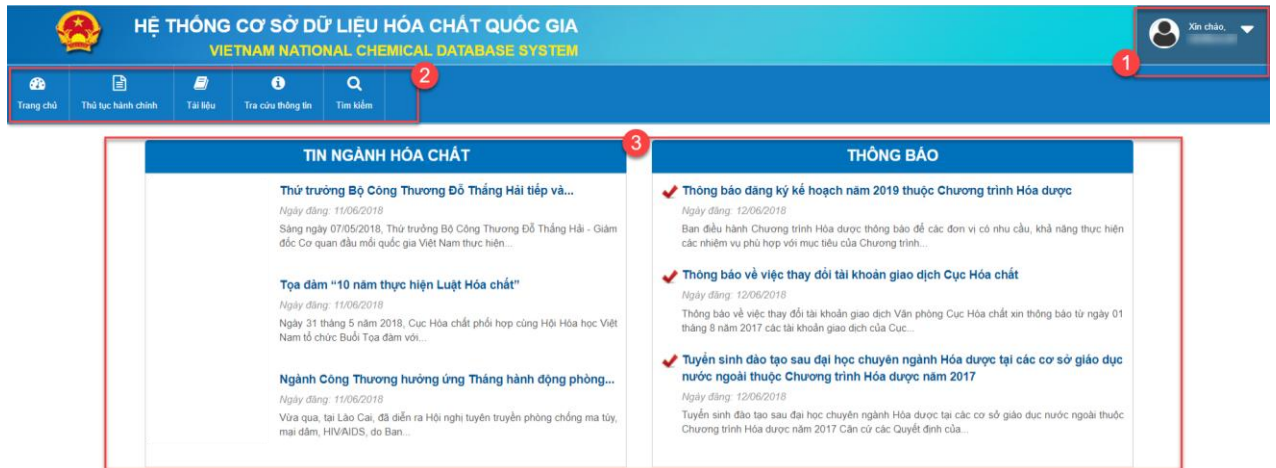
HỆ THỐNG CƠ SỞ DỮ LIỆU HÓA CHẤT QUỐC GIA
VIETNAM NATIONAL CHEMICAL DATABASE SYSTEM

Xin chào, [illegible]

1

Trang chủ | Thủ tục hành chính | Tài liệu | Tra cứu thông tin | Tìm kiếm

2

3

TIN NGÀNH HÓA CHẤT

Thứ trưởng Bộ Công Thương Đỗ Thắng Hải tiếp và...
Ngày đăng: 11/06/2018
Sáng ngày 07/05/2018, Thứ trưởng Bộ Công Thương Đỗ Thắng Hải - Giám đốc Cơ quan đầu mối quốc gia Việt Nam thực hiện...

Tọa đàm "10 năm thực hiện Luật Hóa chất"
Ngày đăng: 11/06/2018
Ngày 31 tháng 5 năm 2018, Cục Hóa chất phối hợp cùng Hội Hóa học Việt Nam tổ chức Buổi Tọa đàm với...

Ngành Công Thương hưởng ứng Tháng hành động phòng...
Ngày đăng: 11/06/2018
Vừa qua, tại Lào Cai, đã diễn ra Hội nghị tuyên truyền phòng chống ma túy, mại dâm, HIV/AIDS, do Ban...

THÔNG BÁO

Thông báo đăng ký kế hoạch năm 2019 thuộc Chương trình Hóa dược
Ngày đăng: 12/06/2018
Ban điều hành Chương trình Hóa dược thông báo để các đơn vị có nhu cầu, khả năng thực hiện các nhiệm vụ phù hợp với mục tiêu của Chương trình...

Thông báo về việc thay đổi tài khoản giao dịch Cục Hóa chất
Ngày đăng: 12/06/2018
Thông báo về việc thay đổi tài khoản giao dịch Văn phòng Cục Hóa chất xin thông báo từ ngày 01 tháng 8 năm 2017 các tài khoản giao dịch của Cục...

Tuyển sinh đào tạo sau đại học chuyên ngành Hóa dược tại các cơ sở giáo dục nước ngoài thuộc Chương trình Hóa dược năm 2017
Ngày đăng: 12/06/2018
Tuyển sinh đào tạo sau đại học chuyên ngành Hóa dược tại các cơ sở giáo dục nước ngoài thuộc Chương trình Hóa dược năm 2017 Căn cứ các Quyết định của...